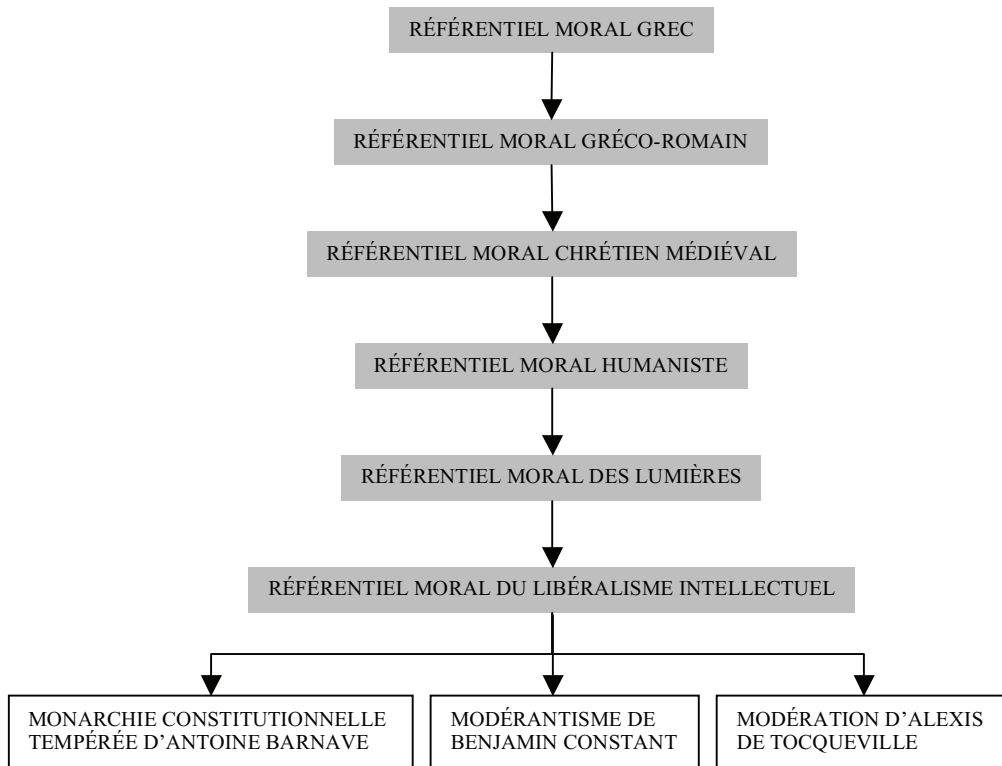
RÉFÉRENTIEL MORAL GREC

RÉFÉRENTIEL MORAL GRÉCO-ROMAIN

RÉFÉRENTIEL MORAL CHRÉTIEN MÉDIÉVAL

RÉFÉRENTIEL MORAL HUMANISTE

RÉFÉRENTIEL MORAL DES LUMIÈRES

RÉFÉRENTIEL MORAL DU LIBÉRALISME INTELLECTUEL

MONARCHIE CONSTITUTIONNELLE TEMPÉRÉE D'ANTOINE BARNAVE

MODÉRANTISME DE BENJAMIN CONSTANT

MODÉRATION D'ALEXIS DE TOCQUEVILLE